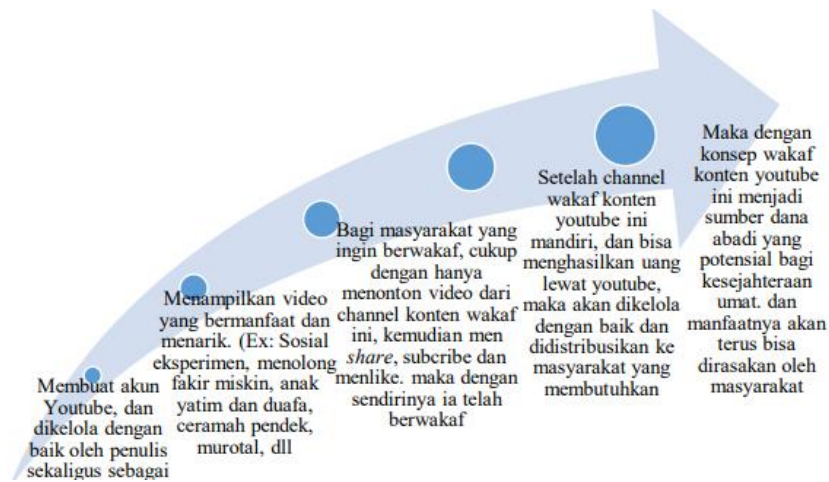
Membuat akun Youtube, dan dikelola dengan baik oleh penulis sekaligus sebagai

Menampilkan video yang bermanfaat dan menarik. (Ex: Sosial eksperimen, menolong fakir miskin, anak yatim dan duafa, ceramah pendek, murotal, dll

Bagi masyarakat yang ingin berwakaf, cukup dengan hanya menonton video dari channel konten wakaf ini, kemudian men *share*, subcribe dan menlike. maka dengan sendirinya ia telah berwakaf

Setelah channel wakaf konten youtube ini mandiri, dan bisa menghasilkan uang lewat youtube, maka akan dikelola dengan baik dan didistribusikan ke masyarakat yang membutuhkan

Maka dengan konsep wakaf konten youtube ini menjadi sumber dana abadi yang potensial bagi kesejahteraan umat. dan manfaatnya akan terus bisa dirasakan oleh masyarakat